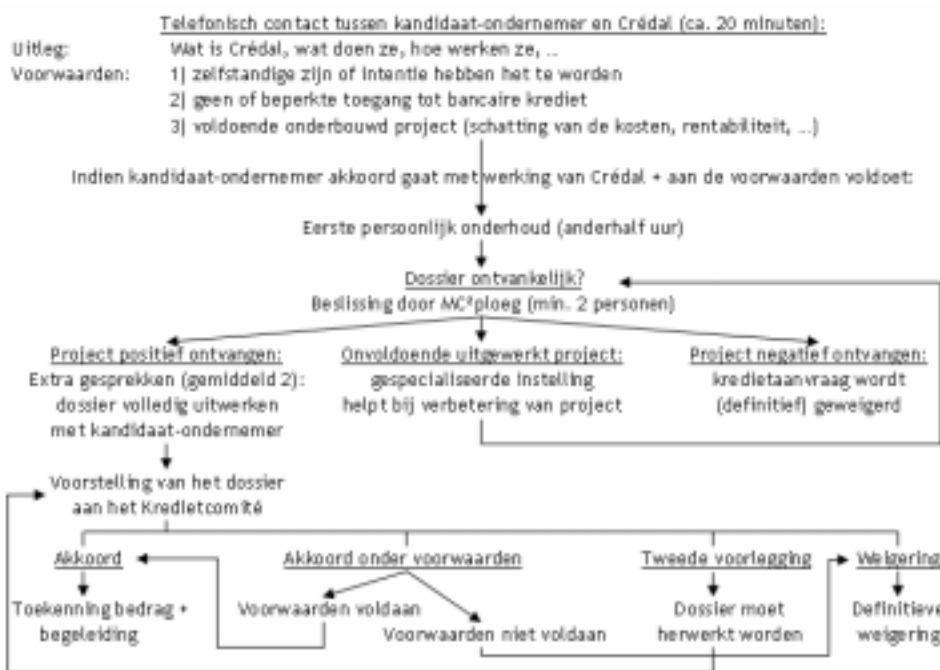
Telefonisch contact tussen kandidaat-ondernemer en Crédal (ca. 20 minuten):

Uitleg: Wat is Crédal, wat doen ze, hoe werken ze, ...

Voorwaarden: 1] zelfstandige zijn of intentie hebben het te worden
2] geen of beperkte toegang tot bancaire krediet
3] voldoende onderbouwd project (schatting van de kosten, rentabiliteit, ...)

Indien kandidaat-ondernemer akkoord gaat met werking van Crédal + aan de voorwaarden voldoet:

Eerste persoonlijk onderhoud (anderhalf uur)

Dossier ontvankelijk?
Beslissing door MC²ploeg (min. 2 personen)

Project positief ontvangen:
Extra gesprekken (gemiddeld 2): dossier volledig uitwerken met kandidaat-ondernemer

Onvoldoende uitgewerkt project:
gespecialiseerde instelling helpt bij verbetering van project

Project negatief ontvangen:
kredietaanvraag wordt (definitief) geweigerd

Voorstelling van het dossier aan het Kredietcomité

Akkoord
Toekenning bedrag + begeleiding

Akkoord onder voorwaarden
Voorwaarden voldaan
Voorwaarden niet voldaan

Tweede voorlegging
Dossier moet herwerkt worden

Weigering
Definitieve weigering